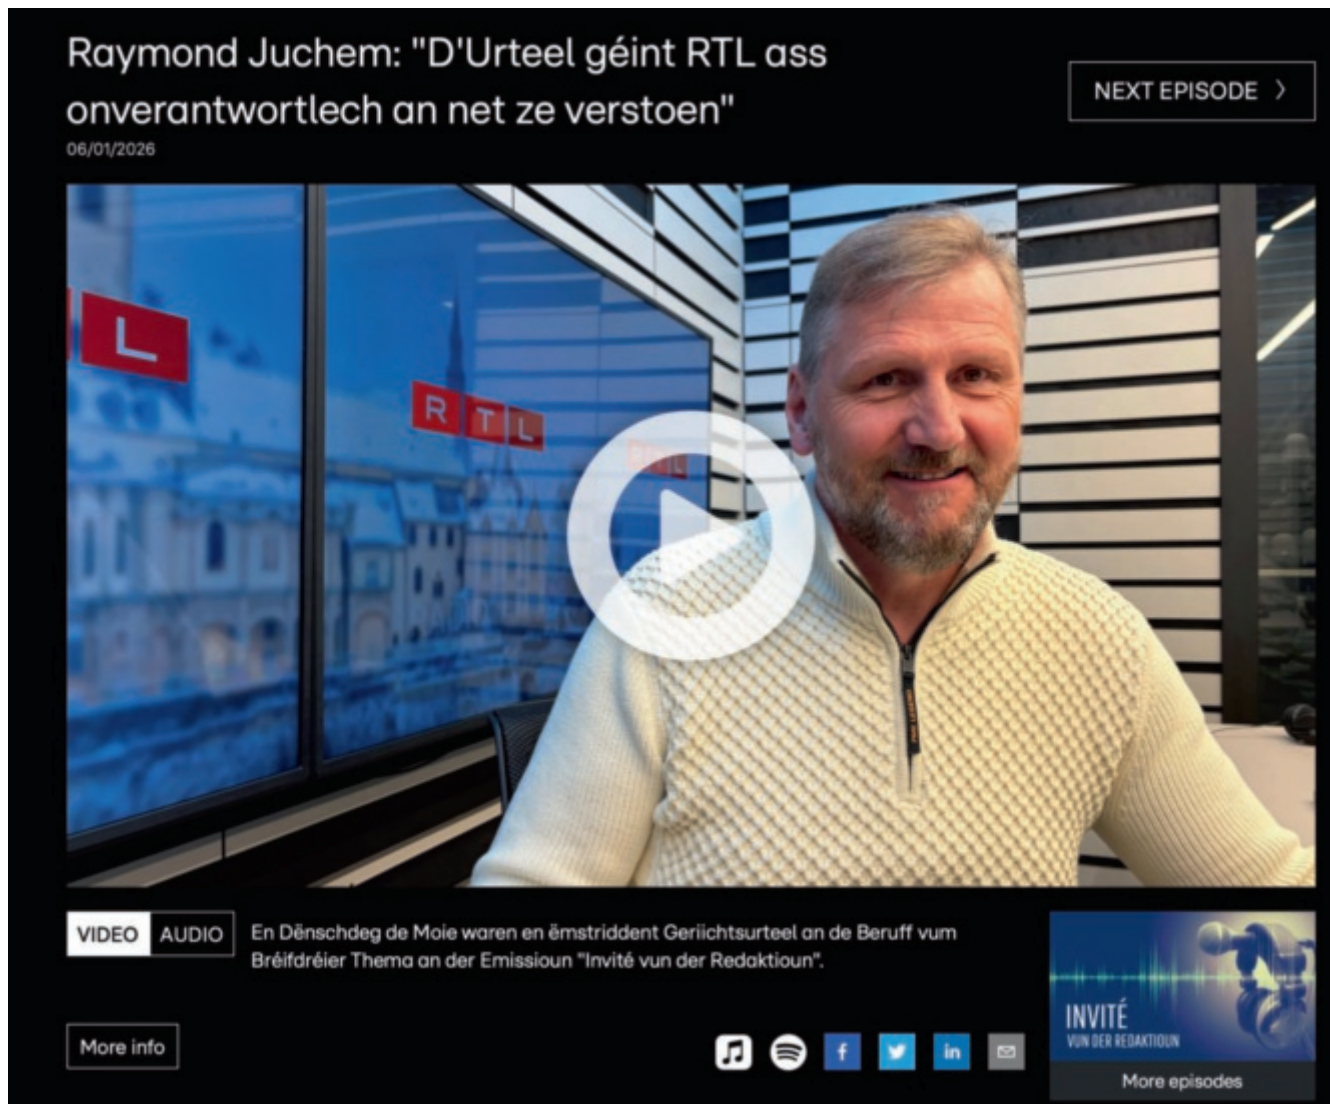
Raymond Juchem: "D'Urteel géint RTL ass onverantwortlech an net ze verstoen"

06/01/2026

NEXT EPISODE

L

RTL

RTL

VIDEO AUDIO

En Dënschdeg de Moie waren en ëmstriddent Geriichtsurteel an de Beruff vum Bréifdréier Thema an der Emissioun "Invité vun der Redaktioun".

More info

f

in

INVITÉ
VUN DER REDAKTIOUN

More episodes